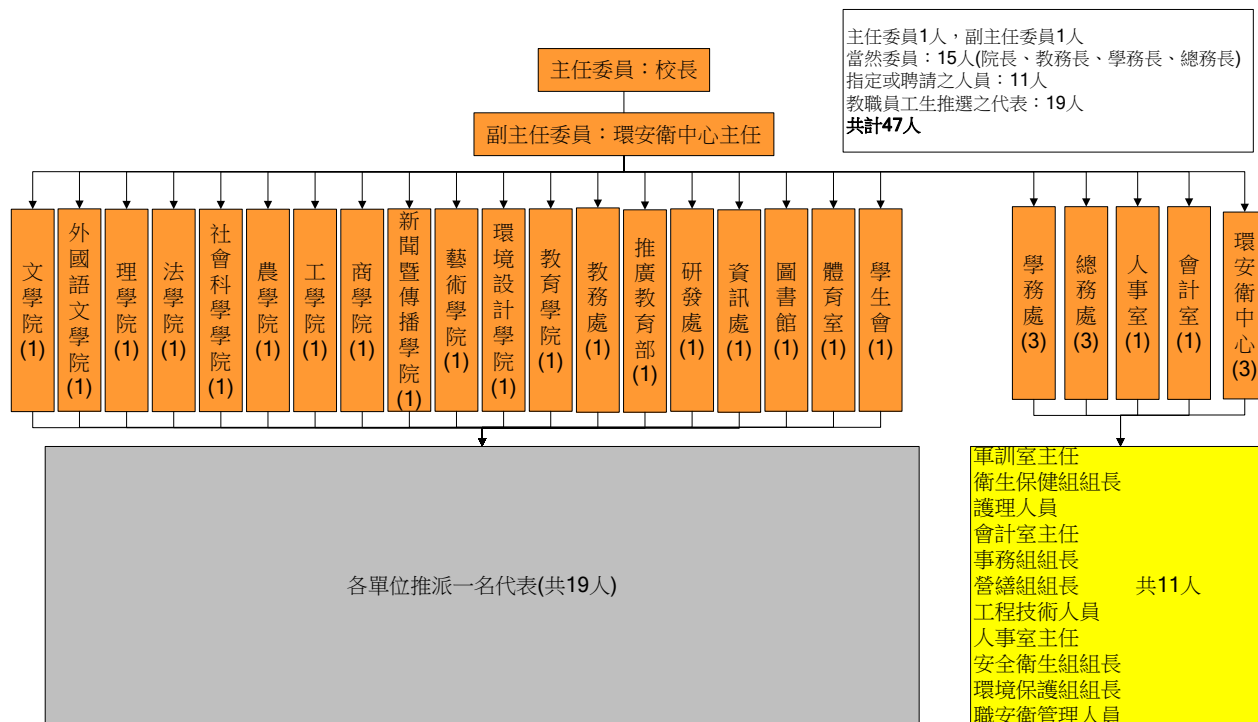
主任委員1人，副主任委員1人
當然委員：15人(院長、教務長、學務長、總務長)
指定或聘請之人員：11人
教職員工生推選之代表：19人
共計47人

主任委員：校長

副主任委員：環安衛中心主任

文學院(1)
外國語文學院(1)
理學院(1)
法學院(1)
社會科學學院(1)
農學院(1)
工學院(1)
商學院(1)
新聞暨傳播學院(1)
藝術學院(1)
環境設計學院(1)
教育學院(1)
教務處(1)
推廣教育部(1)
研發處(1)
資訊處(1)
圖書館(1)
體育室(1)
學生會(1)

學務處(3)
總務處(3)
人事室(1)
會計室(1)
環安衛中心(3)

各單位推派一名代表(共19人)

軍訓室主任
衛生保健組組長
護理人員
會計室主任
事務組組長
營繕組組長 共11人
工程技術人員
人事室主任
安全衛生組組長
環境保護組組長
職安衛管理人員